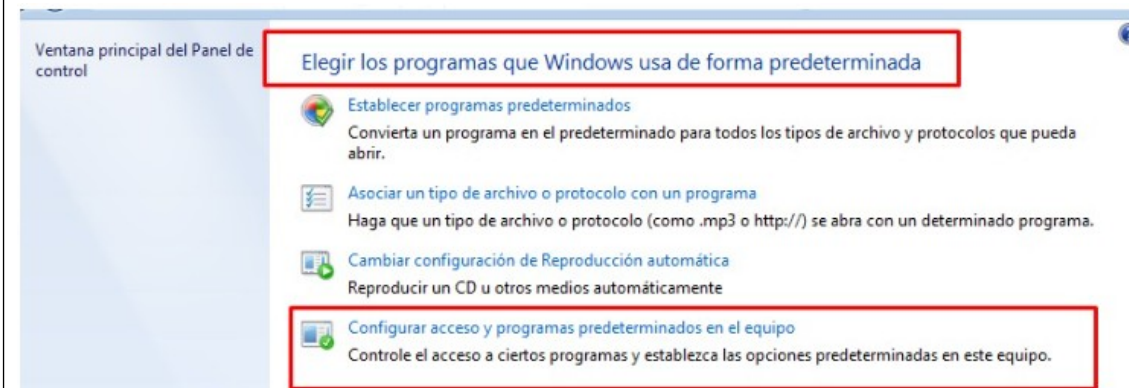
Ventana principal del Panel de control

Elegir los programas que Windows usa de forma predeterminada

Establecer programas predeterminados
Convierta un programa en el predeterminado para todos los tipos de archivo y protocolos que pueda abrir.

Asociar un tipo de archivo o protocolo con un programa
Haga que un tipo de archivo o protocolo (como .mp3 o http://) se abra con un determinado programa.

Cambiar configuración de Reproducción automática
Reproducir un CD u otros medios automáticamente

Configurar acceso y programas predeterminados en el equipo
Controle el acceso a ciertos programas y establezca las opciones predeterminadas en este equipo.